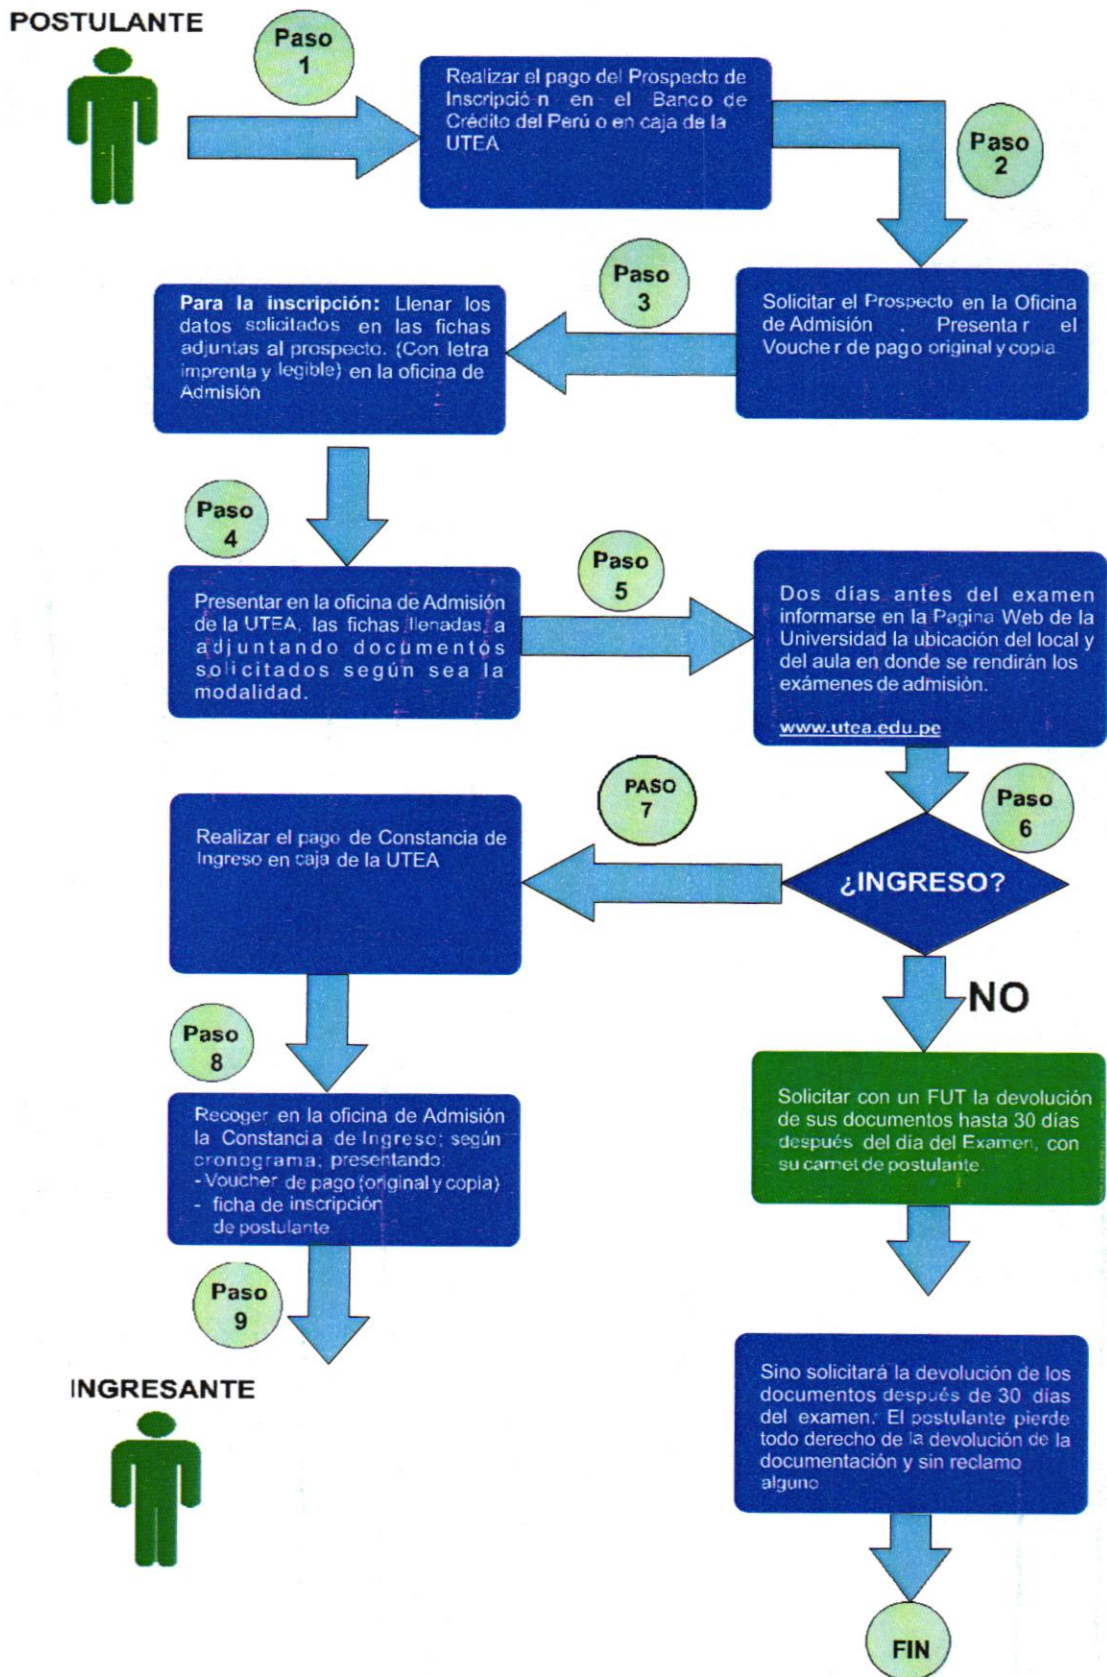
POSTULANTE

Paso 1

Realizar el pago del Prospecto de Inscripción en el Banco de Crédito del Perú o en caja de la UTEA

Paso 2

Solicitar el Prospecto en la Oficina de Admisión . Presentar el Voucher de pago original y copia

Paso 3

Para la inscripción: Llenar los datos solicitados en las fichas adjuntas al prospecto. (Con letra imprenta y legible) en la oficina de Admisión

Paso 4

Presentar en la oficina de Admisión de la UTEA, las fichas llenadas, a adjuntando documentos solicitados según sea la modalidad.

Paso 5

Dos días antes del examen informarse en la Pagina Web de la Universidad la ubicación del local y del aula en donde se rendirán los exámenes de admisión.

www.utea.edu.pe

PASO 7

Paso 6

Realizar el pago de Constancia de Ingreso en caja de la UTEA

¿INGRESO?

NO

Paso 8

Recoger en la oficina de Admisión la Constancia de Ingreso; según cronograma, presentando:
- Voucher de pago (original y copia)
- ficha de inscripción de postulante

Solicitar con un FUT la devolución de sus documentos hasta 30 días después del día del Examen, con su carnet de postulante

Paso 9

INGRESANTE

Sino solicitará la devolución de los documentos después de 30 días del examen. El postulante pierde todo derecho de la devolución de la documentación y sin reclamo alguno

FIN